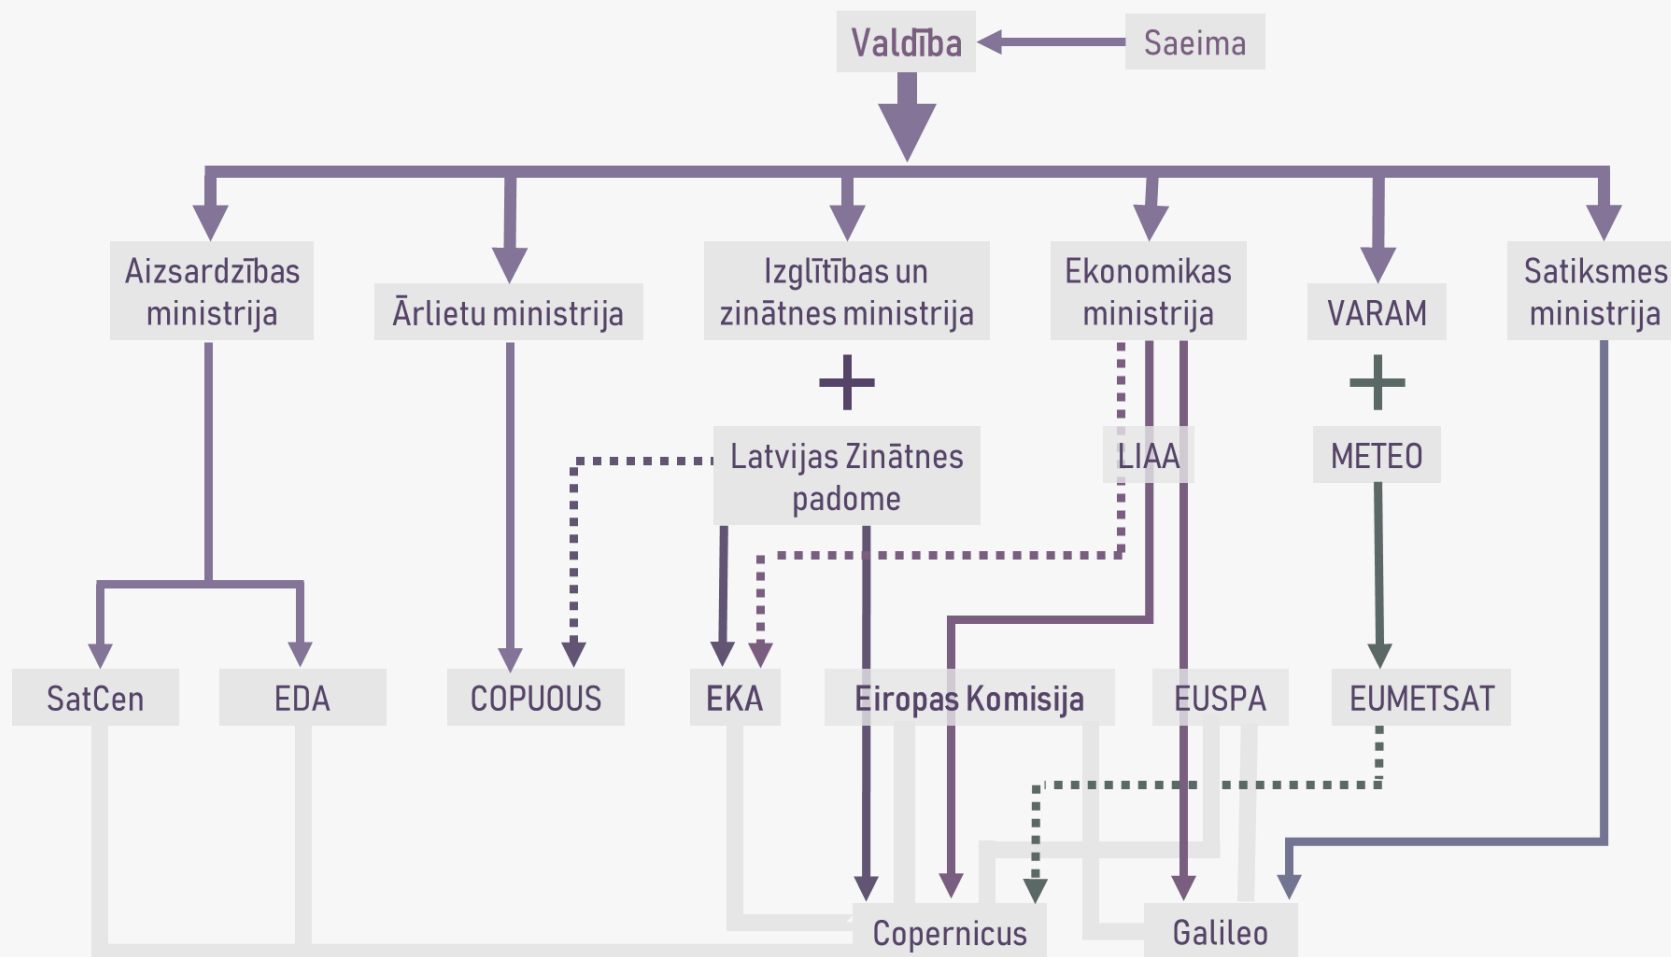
Valdība
Saeima

Aizsardzības ministrija
Ārlietu ministrija
Izglītības un zinātnes ministrija
Ekonomikas ministrija
VARAM
Satiksmes ministrija

+
Latvijas Zinātnes padome
LIAA
+
METEO

SatCen
EDA
COPUOUS
EKA
Eiropas Komisija
EUSPA
EUMETSAT

Copernicus
Galileo